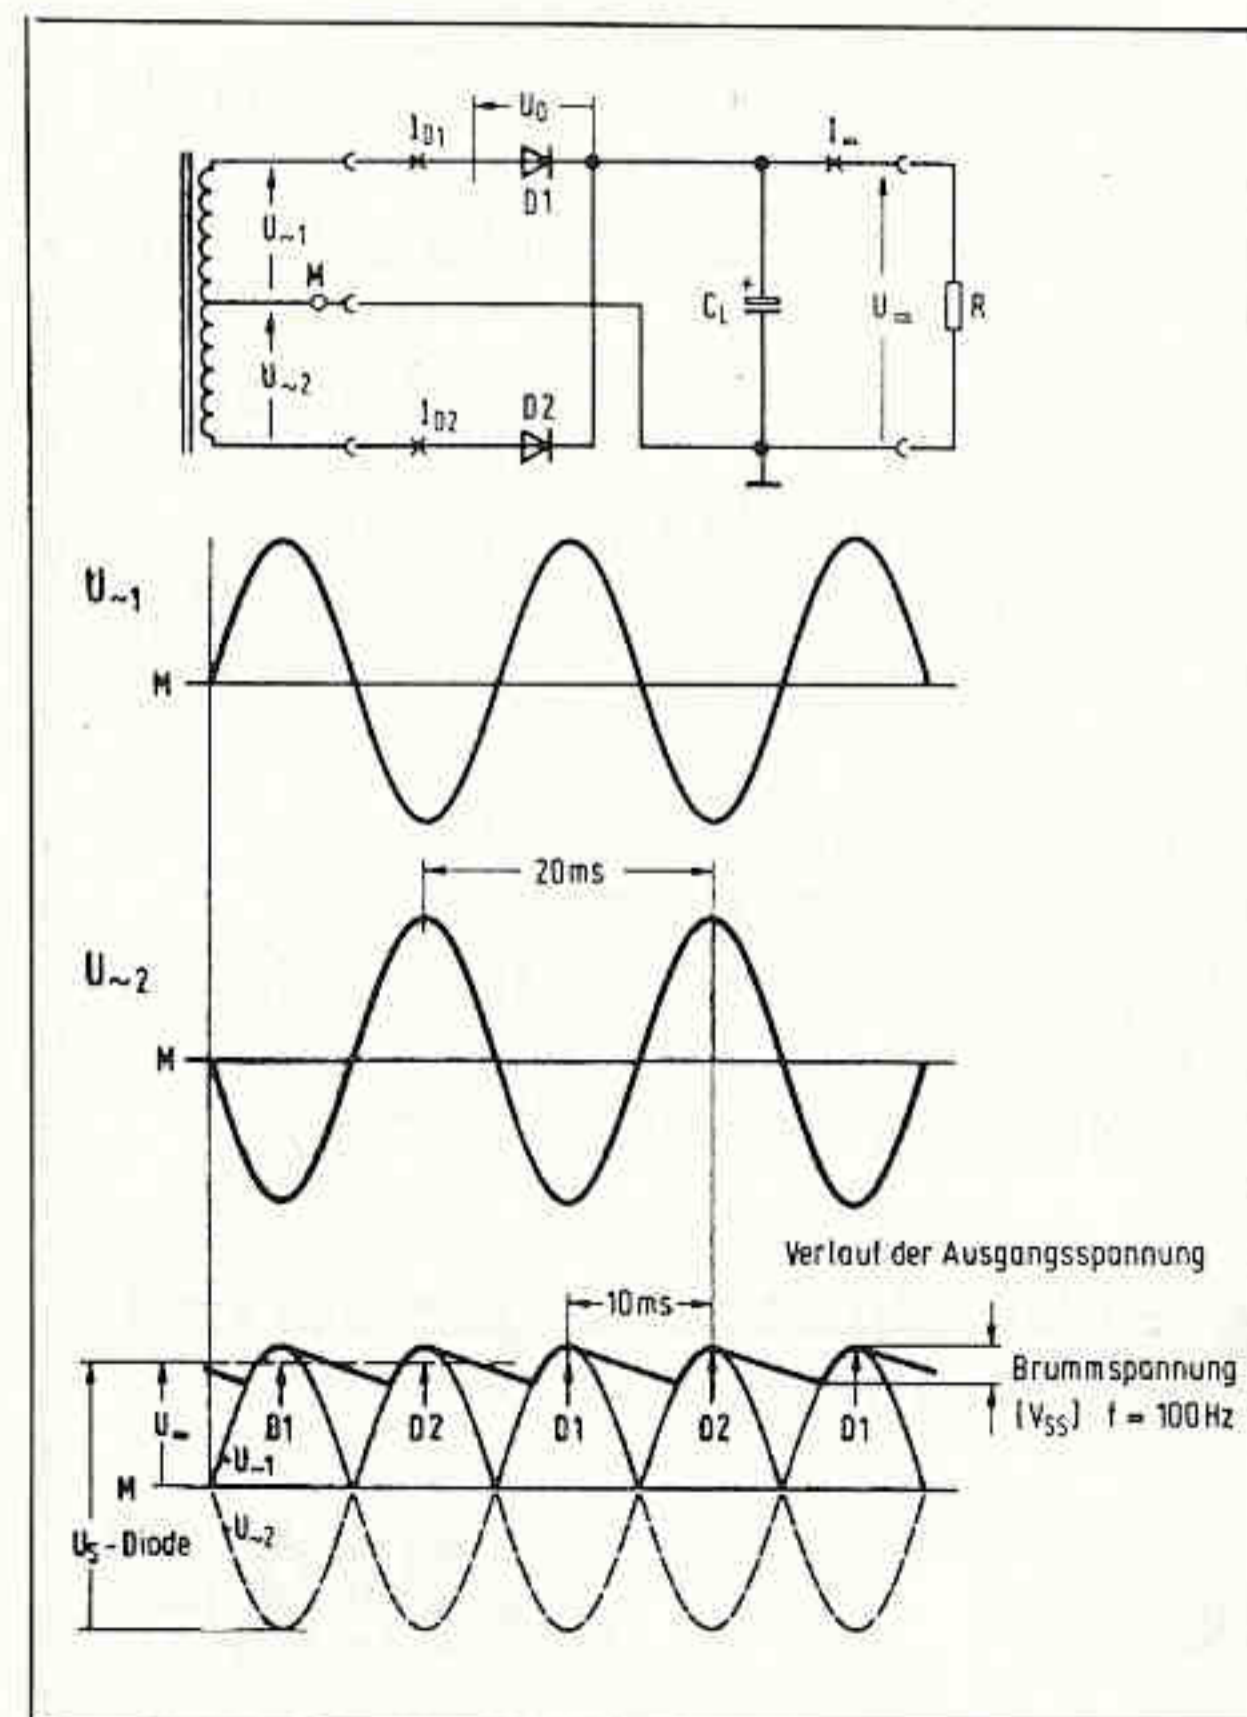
$U_D$

$I_{D1}$

D1

$I_{=}$

$U_{\sim 1}$

M

$C_L$

$U_{=}$

R

$U_{\sim 2}$

$I_{D2}$

D2

$U_{\sim 1}$

M

20ms

$U_{\sim 2}$

M

Verlauf der Ausgangsspannung

10ms

Brummspannung $(V_{SS})$ f = 100 Hz

$U_{=}$

D1

D2

D1

D2

D1

$U_{\sim 1}$

M

$U_{\sim 2}$

$U_S$ - Diode